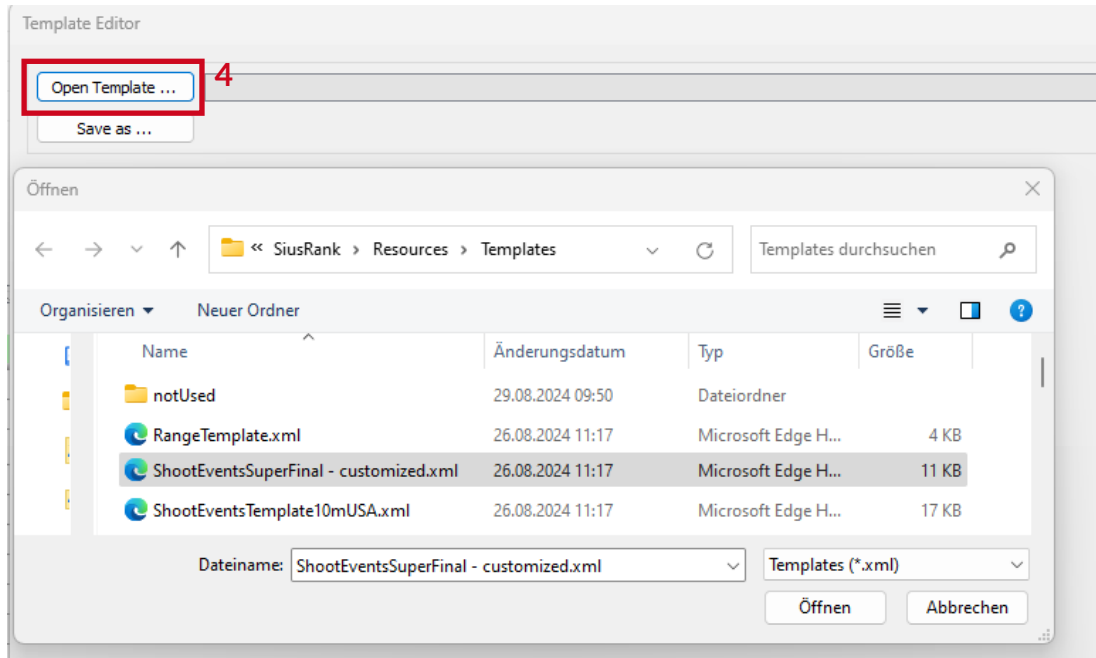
Template Editor

Open Template ...

4

Save as ...

Öffnen

« SiusRank › Resources › Templates

Templates durchsuchen

Organisieren ▾ Neuer Ordner

| Name | Änderungsdatum | Typ | Größe |
|---|---|---|---|
| notUsed | 29.08.2024 09:50 | Dateiordner | |
| RangeTemplate.xml | 26.08.2024 11:17 | Microsoft Edge H... | 4 KB |
| ShootEventsSuperFinal - customized.xml | 26.08.2024 11:17 | Microsoft Edge H... | 11 KB |
| ShootEventsTemplate10mUSA.xml | 26.08.2024 11:17 | Microsoft Edge H... | 17 KB |

Dateiname: ShootEventsSuperFinal - customized.xml

Templates (*.xml)

Öffnen

Abbrechen